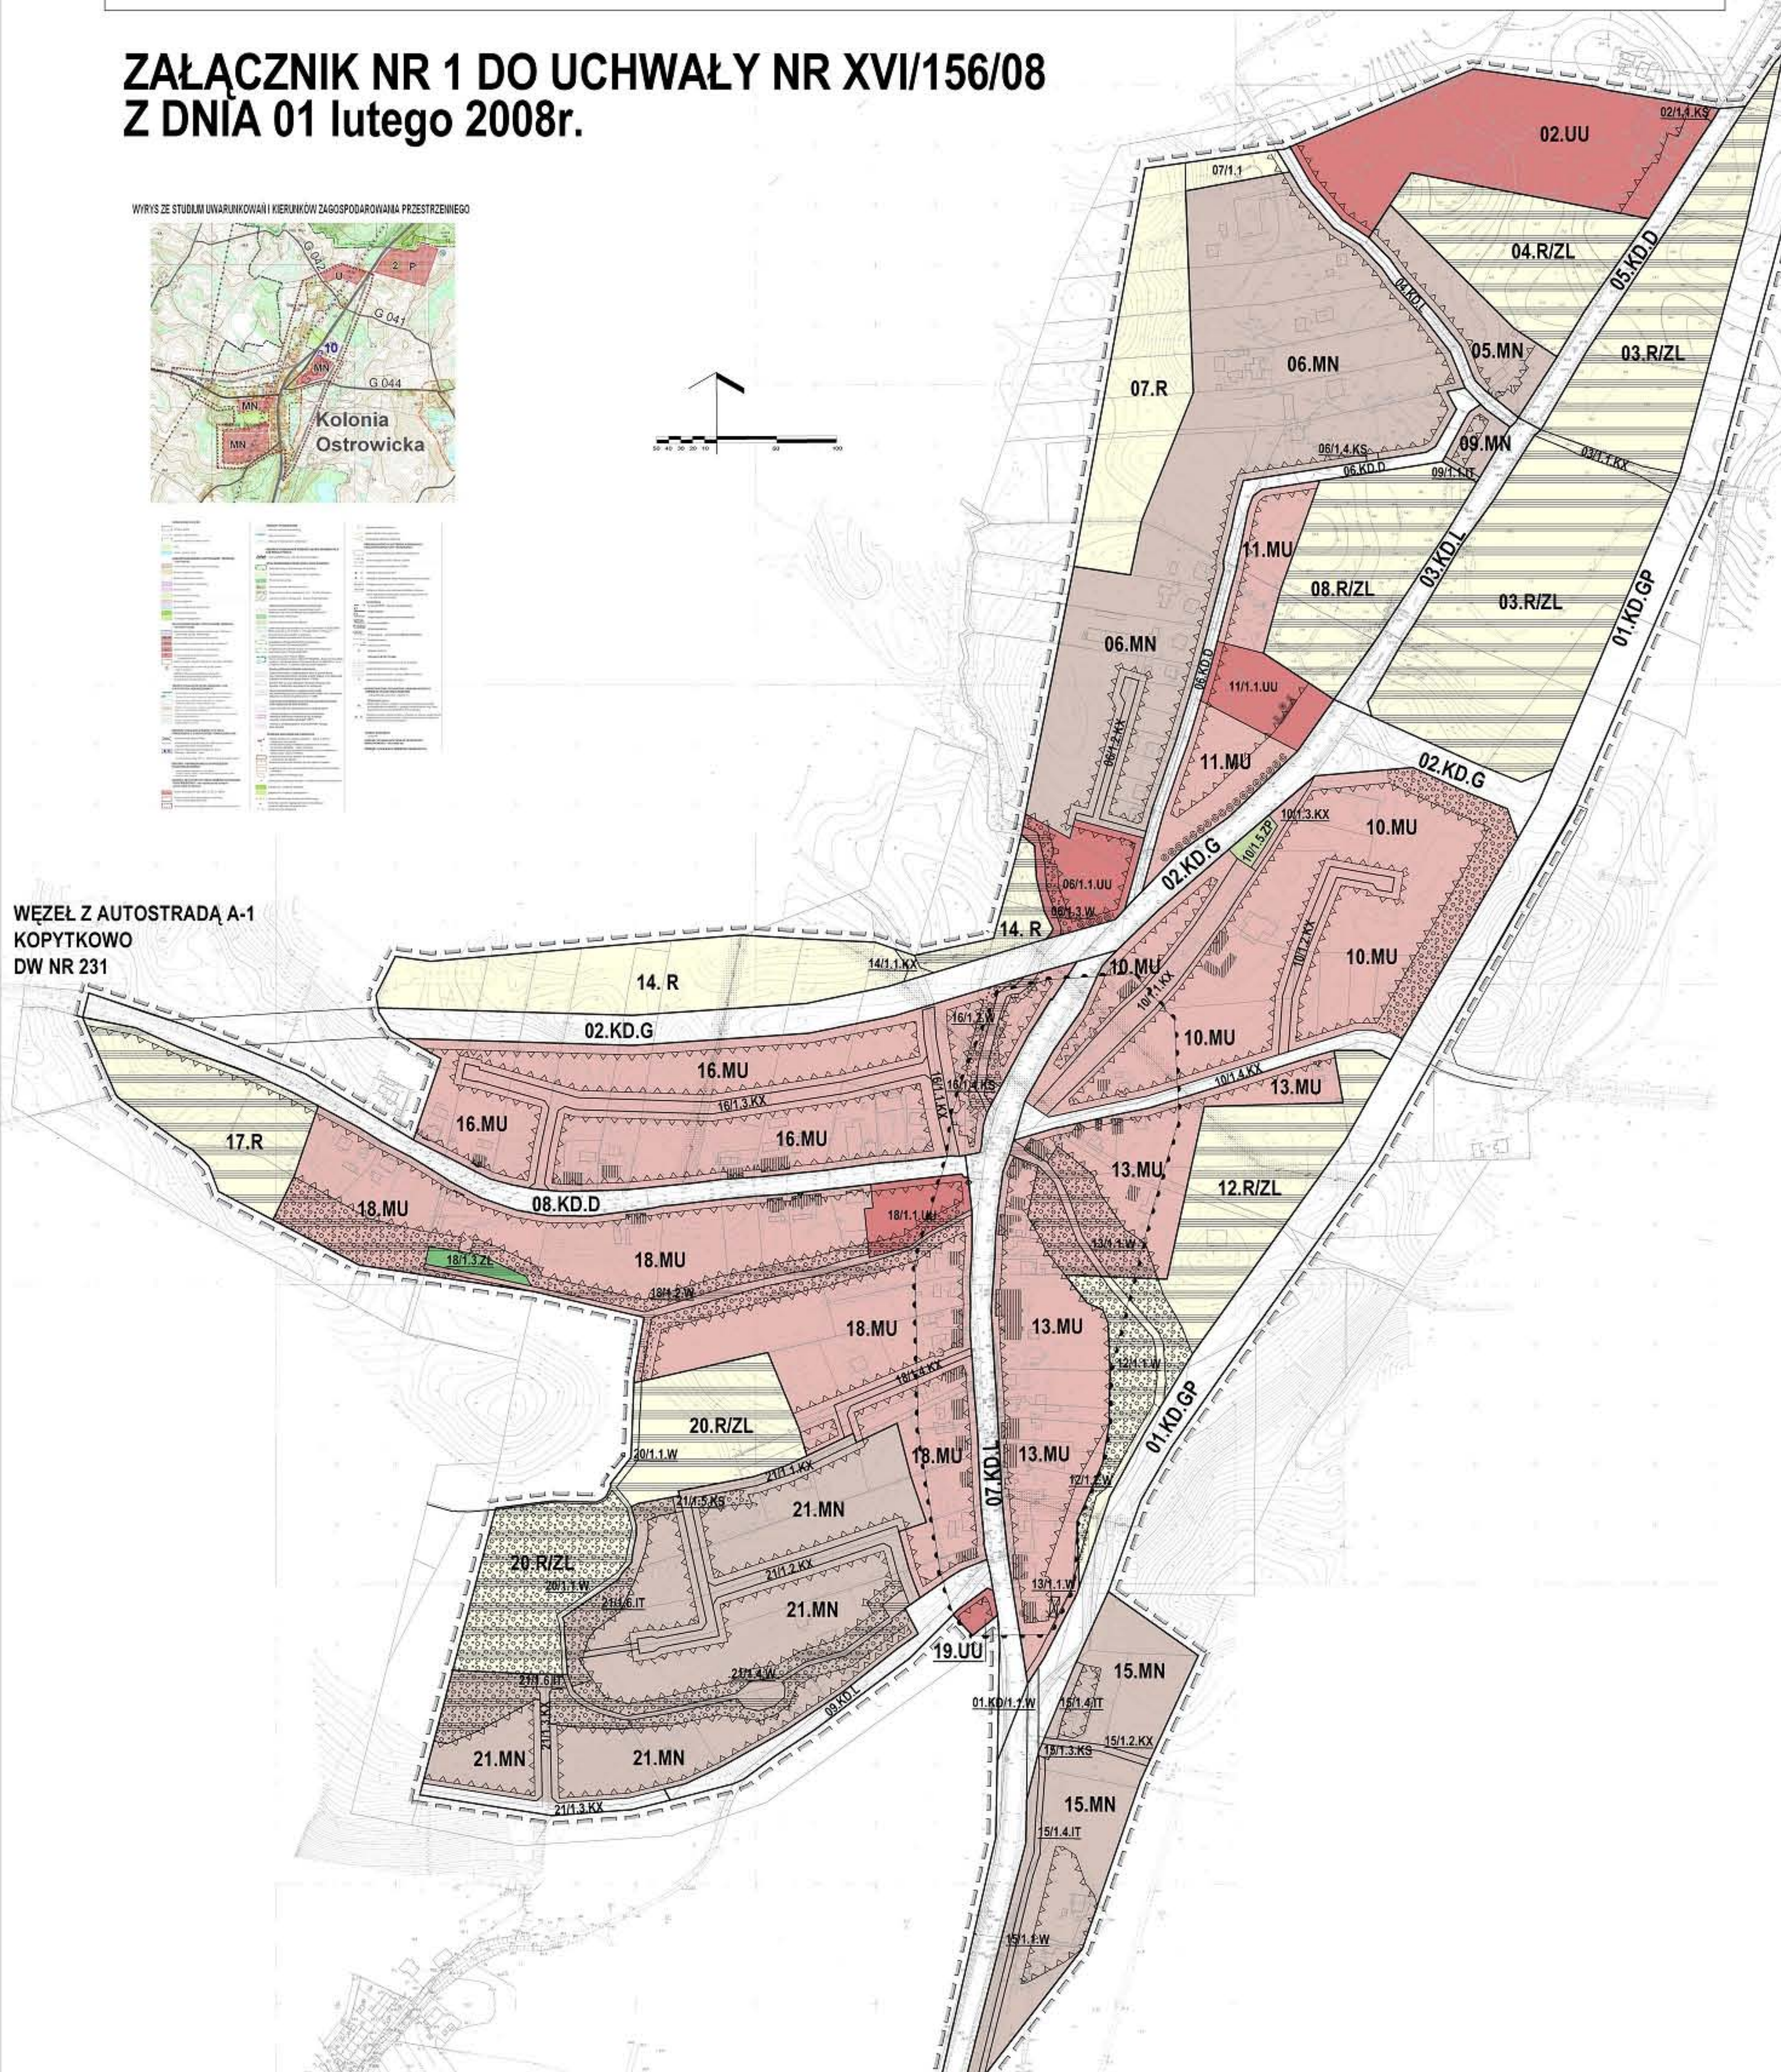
ZAŁĄCZNIK NR 1 DO UCHWAŁY NR XVI/156/08
Z DNIA 01 lutego 2008r.

WYRYS ZE STUDIUM UWARUNKOWAŃ I KIERUNKÓW ZAGOSPODAROWANIA PRZESTRZENNEGO

G 042
U
2 P
G 041
10
MN
G 044
MN
MN
Kolonia Ostrowicka

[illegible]

WĘZEŁ Z AUTOSTRADĄ A-1
KOPYTKOWO
DW NR 231

02.UU
02/1.4.KS
07/1.1
04.R/ZL
05.KD.D
04.KD.L
06.MN
05.MN
03.R/ZL
07.R
09.MN
06/1.4.KS
06.KD.D
09/1.1.IT
03/1.1.KX
11.MU
08.R/ZL
03.KD.L
03.R/ZL
01.KD.GP
06.MN
06.KD.D
11/1.1.UU
06/1.2.KX
11.MU
02.KD.G
10/1.3.KX
10/1.5.ZP
10.MU
06/1.1.UU
02.KD.G
06/1.3.W
14. R
10/1.2.KX
10.MU
10.MU
10/1.1.KX
14/1.1.KX
14. R
02.KD.G
16/1.2.W
10.MU
16.MU
16/1.4.KS
10/1.4.KX
13.MU
16/1.3.KX
16.MU
16.MU
16/1.1.KX
17.R
13.MU
12.R/ZL
08.KD.D
18.MU
18/1.1.UU
18.MU
18/1.3.ZL
13/1.1.W
18/1.2.W
18.MU
13.MU
12/1.1.W
18/1.4.KX
20.R/ZL
18.MU
07.KD.L
13.MU
01.KD.GP
20/1.1.W
21/1.1.KX
12/1.2.W
21/1.5.KS
21.MN
20.R/ZL
21/1.2.KX
20/1.1.W
21/1.6.IT
21.MN
13/1.1.W
19.UU
21/1.4.W
15.MN
21/1.6.IT
01.KD/1.1.W
15/1.4.IT
09.KD.L
15/1.2.KX
21/1.3.KX
21.MN
21.MN
15/1.3.KS
21/1.3.KX
15.MN
15/1.4.IT
15/1.1.W